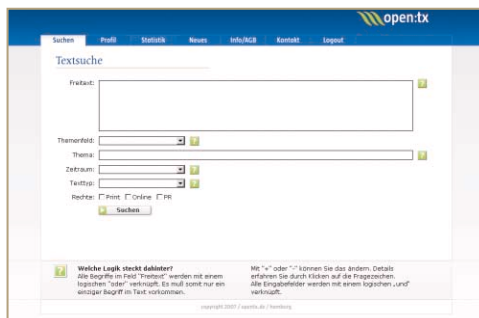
open:tx

Suchen | Profil | Statistik | Neues | Info/AGB | Kontakt | Logout

Textsuche

Freitext:

Themenfeld:

Thema:

Zeitraum:

Texttyp:

Rechte: Print Online PR

Suchen

Welche Logik steckt dahinter?
Alle Begriffe im Feld "Freitext" werden mit einem logischen "oder" verknüpft. Es muß somit nur ein einziger Begriff im Text vorkommen.

Mit "+" oder "-" können Sie das ändern. Details erfahren Sie durch Klicken auf die Fragezeichen. Alle Eingabefelder werden mit einem logischen „und" verknüpft.

copyright 2007 / opentx.de / hamburg